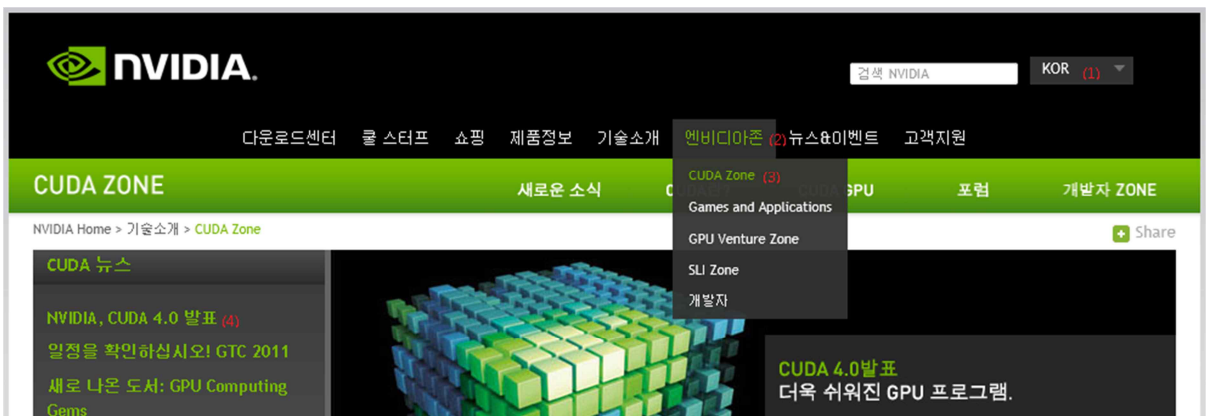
NVIDIA.

검색 NVIDIA

KOR (1)

다운로드센터 쿨 스터프 쇼핑 제품정보 기술소개 엔비디아존 (2) 뉴스&이벤트 고객지원

CUDA ZONE

새로운 소식 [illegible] GPU 포럼 개발자 ZONE

CUDA Zone (3)
Games and Applications
GPU Venture Zone
SLI Zone
개발자

NVIDIA Home > 기술소개 > CUDA Zone

Share

CUDA 뉴스

NVIDIA, CUDA 4.0 발표 (4)

일정을 확인하십시오! GTC 2011

새로 나온 도서: GPU Computing Gems

CUDA 4.0발표
더욱 쉬워진 GPU 프로그램.